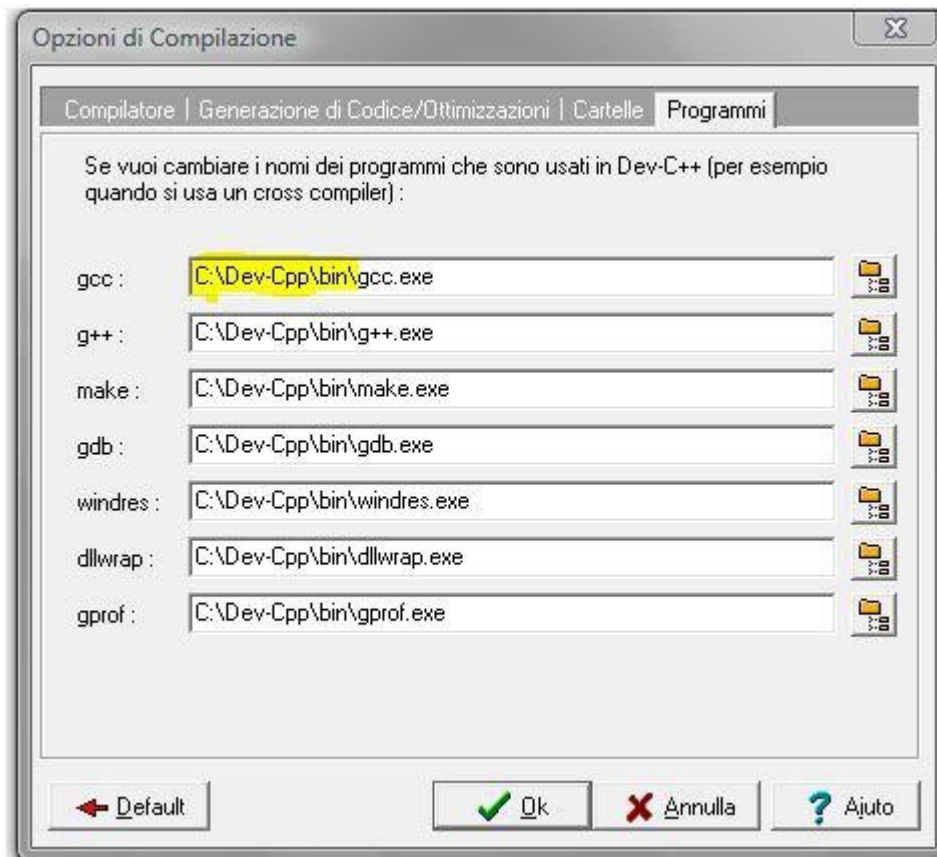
Opzioni di Compilazione

Compilatore | Generazione di Codice/Ottimizzazioni | Cartelle | Programmi

Se vuoi cambiare i nomi dei programmi che sono usati in Dev-C++ (per esempio quando si usa un cross compiler) :

gcc : C:\Dev-Cpp\bin\gcc.exe

g++ : C:\Dev-Cpp\bin\g++.exe

make : C:\Dev-Cpp\bin\make.exe

gdb : C:\Dev-Cpp\bin\gdb.exe

windres : C:\Dev-Cpp\bin\windres.exe

dllwrap : C:\Dev-Cpp\bin\dllwrap.exe

gprof : C:\Dev-Cpp\bin\gprof.exe

Default

Ok

Annulla

Ajuto